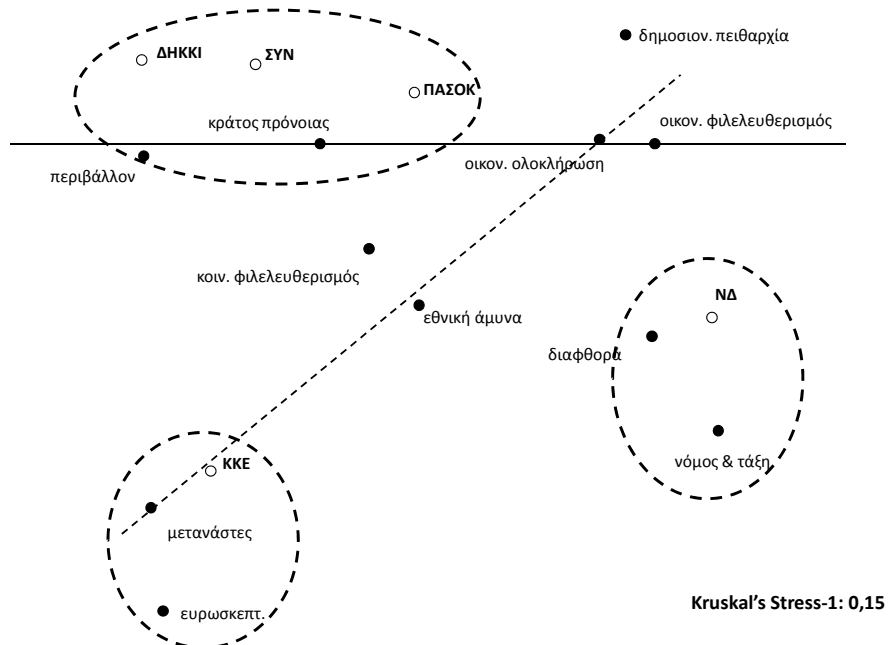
δημοσιον. πειθαρχία

ΔΗΚΚΙ

ΣΥΝ

ΠΑΣΟΚ

κράτος πρόνοιας

οικον. φιλελευθερισμός

περιβάλλον

οικον. ολοκλήρωση

κοιν. φιλελευθερισμός

εθνική άμυνα

ΝΔ

διαφθορά

νόμος & τάξη

ΚΚΕ

μετανάστες

ευρωσκεπτ.

Kruskal's Stress-1: 0,15